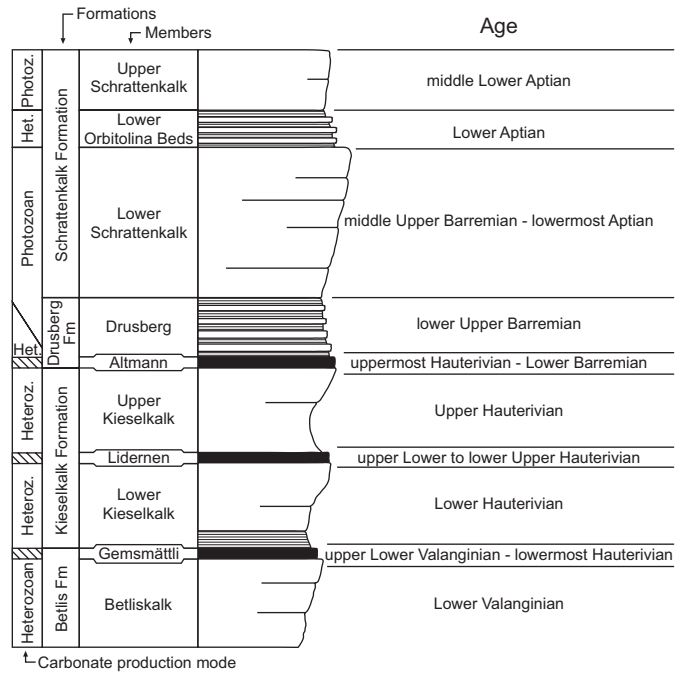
Formations
Members
Age

| | | | Age |
|---|---|---|---|
| Photoz. | Schrattenkalk Formation | Upper Schrattenkalk | middle Lower Aptian |
| Het. | | Lower Orbitolina Beds | Lower Aptian |
| Photozoan | | Lower Schrattenkalk | middle Upper Barremian - lowermost Aptian |
| Het. | Drusberg Fm | Drusberg | lower Upper Barremian |
| | | Altmann | uppermost Hauterivian - Lower Barremian |
| Heteroz. | Kieselkalk Formation | Upper Kieselkalk | Upper Hauterivian |
| | | Lidernen | upper Lower to lower Upper Hauterivian |
| Heteroz. | | Lower Kieselkalk | Lower Hauterivian |
| | | Gemsmättli | upper Lower Valanginian - lowermost Hauterivian |
| Heterozoan | Betlis Fm | Betliskalk | Lower Valanginian |

Carbonate production mode